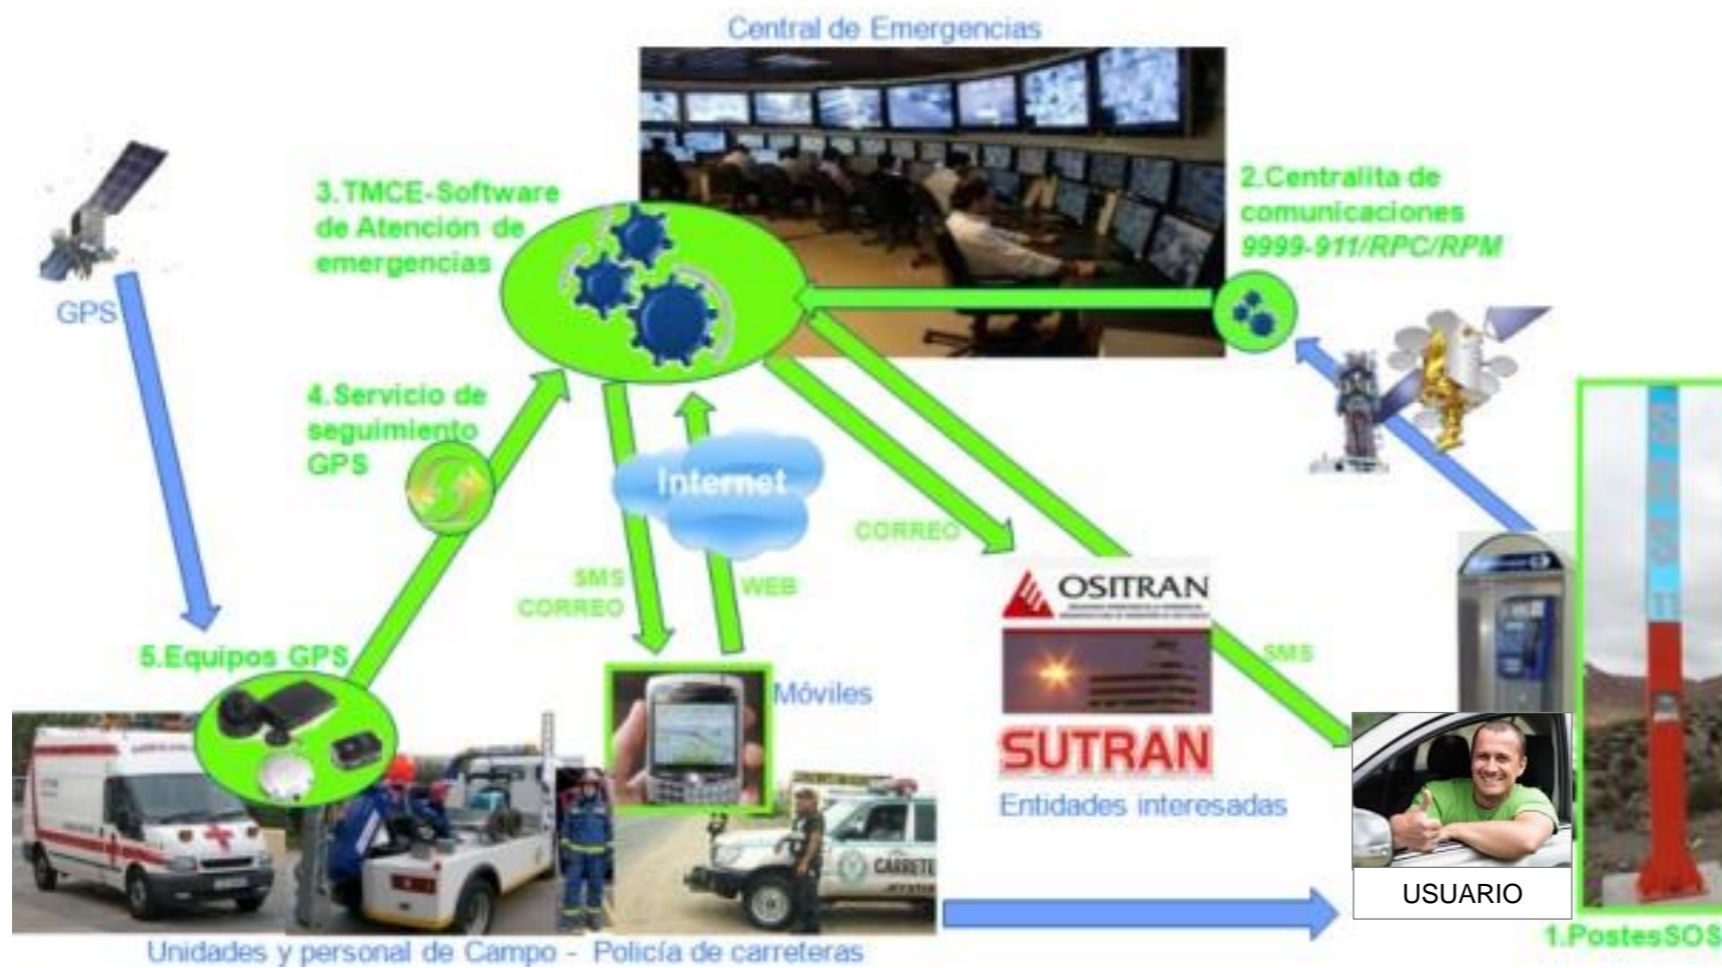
Central de Emergencias

GPS

3.TMCE-Software de Atención de emergencias

2.Centralita de comunicaciones 9999-911/RPC/RPM

4.Servicio de seguimiento GPS

Internet

CORREO

SMS CORREO

WEB

OSITRAN

SMS

5.Equipos GPS

Móviles

SUTRAN

Entidades interesadas

USUARIO

CARRETE

Unidades y personal de Campo - Policía de carreteras

1.PostesSOS